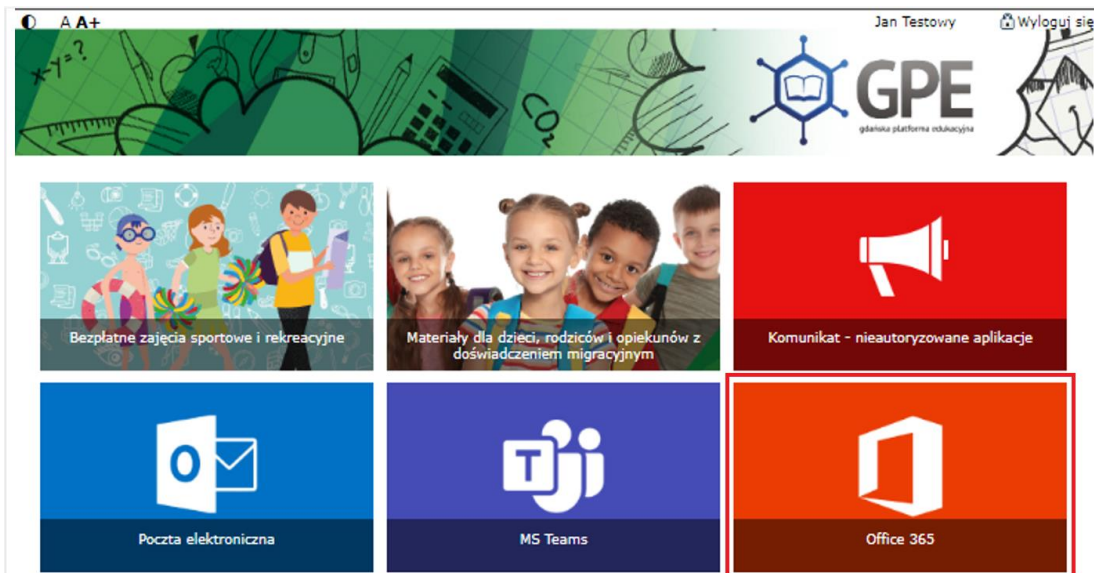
A A+

Jan Testowy

Wyloguj się

x-y=?

$CO_2$

GPE

gdańska platforma edukacyjna

Bezpłatne zajęcia sportowe i rekreacyjne

Materiały dla dzieci, rodziców i opiekunów z doświadczeniem migracyjnym

Komunikat - nieautoryzowane aplikacje

O

Poczta elektroniczna

T

MS Teams

Office 365